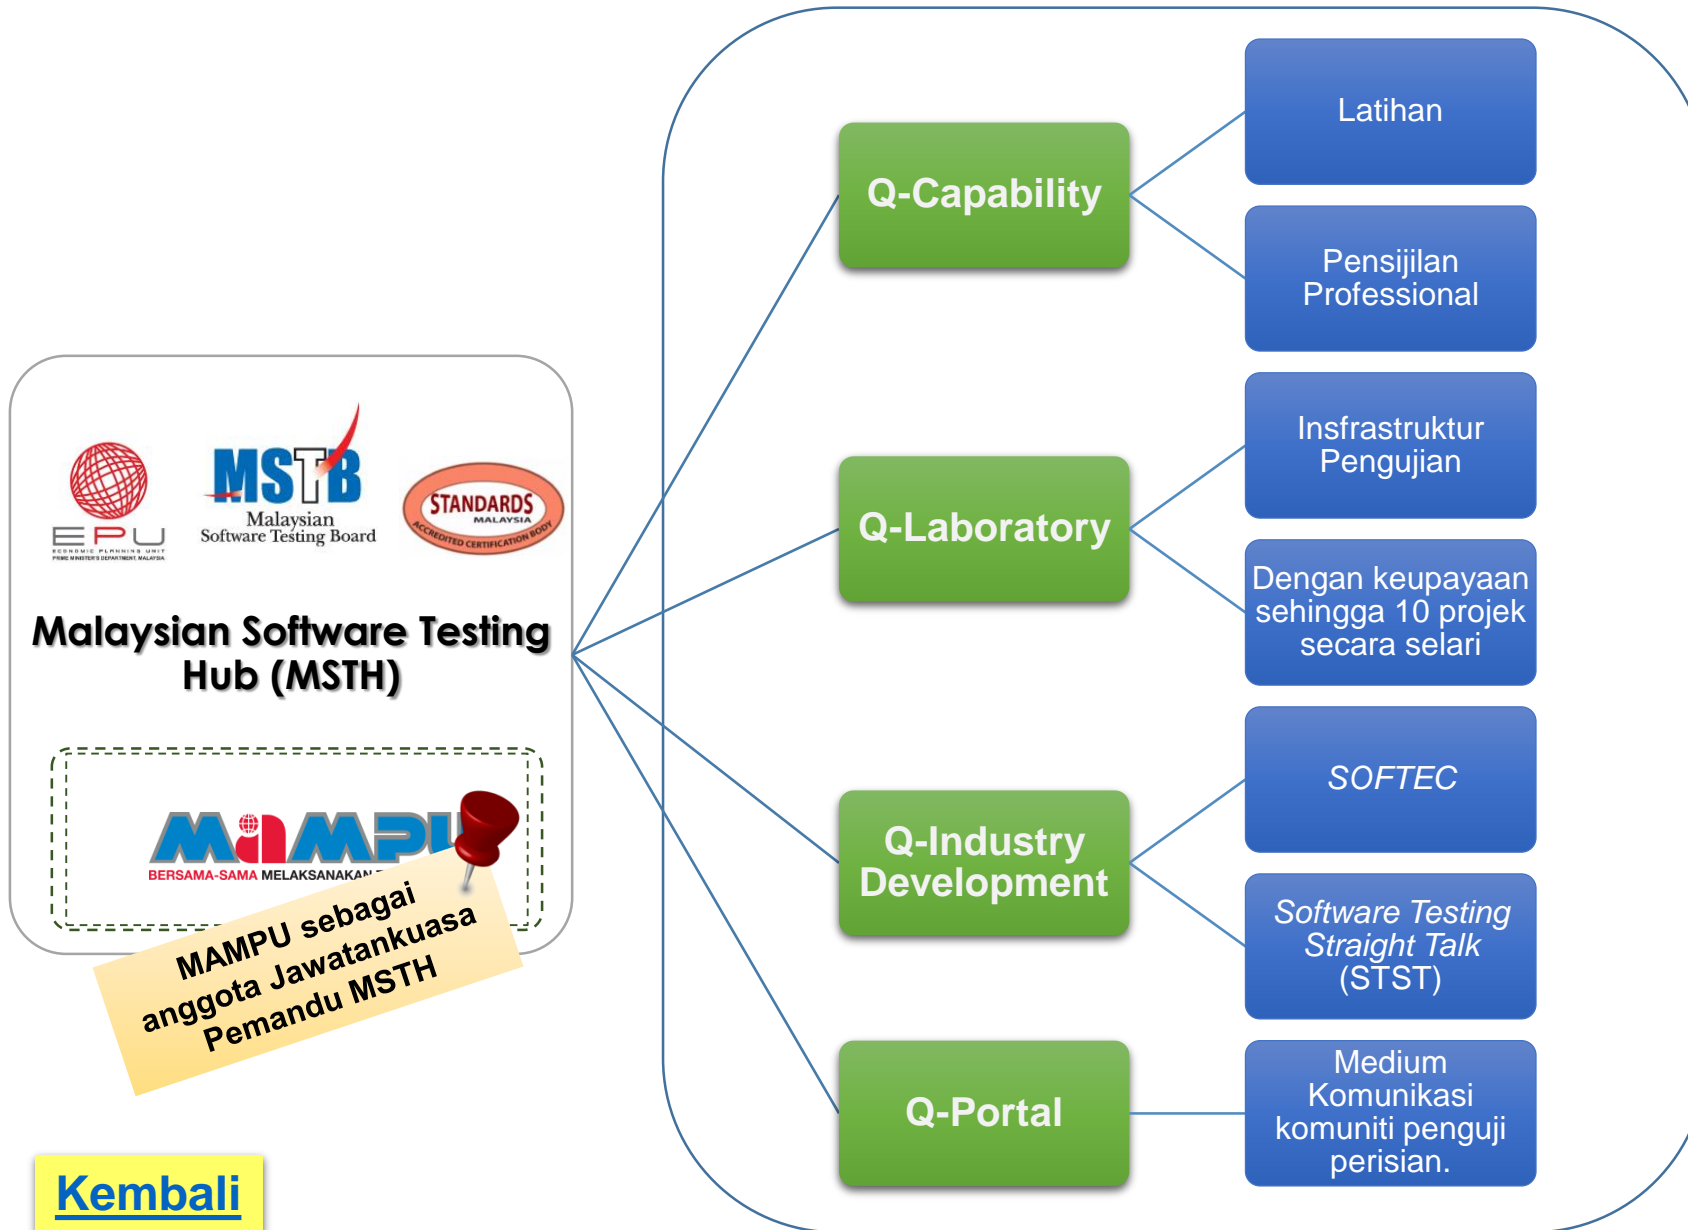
EPU
ECONOMIC PLANNING UNIT
PRIME MINISTER'S DEPARTMENT, MALAYSIA

MSTB
Malaysian Software Testing Board

STANDARDS MALAYSIA
ACCREDITED CERTIFICATION BODY

Malaysian Software Testing Hub (MSTH)

MAMPU
BERSAMA-SAMA MELAKSANAKAN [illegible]

MAMPU sebagai anggota Jawatankuasa Pemandu MSTH

Kembali

Q-Capability

Latihan

Pensijilan Professional

Q-Laboratory

Insfrastruktur Pengujian

Dengan keupayaan sehingga 10 projek secara selari

Q-Industry Development

SOFTEC

Software Testing Straight Talk (STST)

Q-Portal

Medium Komunikasi komuniti penguji perisian.